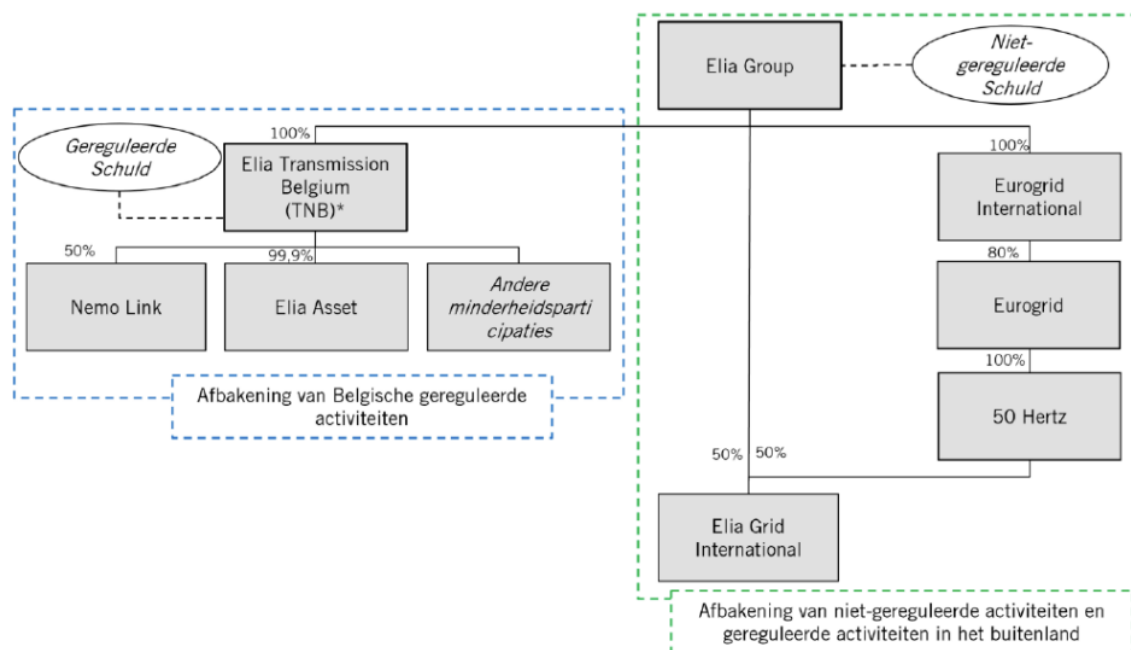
Elia Group

Niet-gereguleerde Schuld

100%

Gereguleerde Schuld

Elia Transmission Belgium (TNB)*

100%

Eurogrid International

50%

99,9%

Nemo Link

Elia Asset

Andere minderheidsparticipaties

80%

Eurogrid

100%

Afbakening van Belgische gereguleerde activiteiten

50 Hertz

50%

50%

Elia Grid International

Afbakening van niet-gereguleerde activiteiten en gereguleerde activiteiten in het buitenland